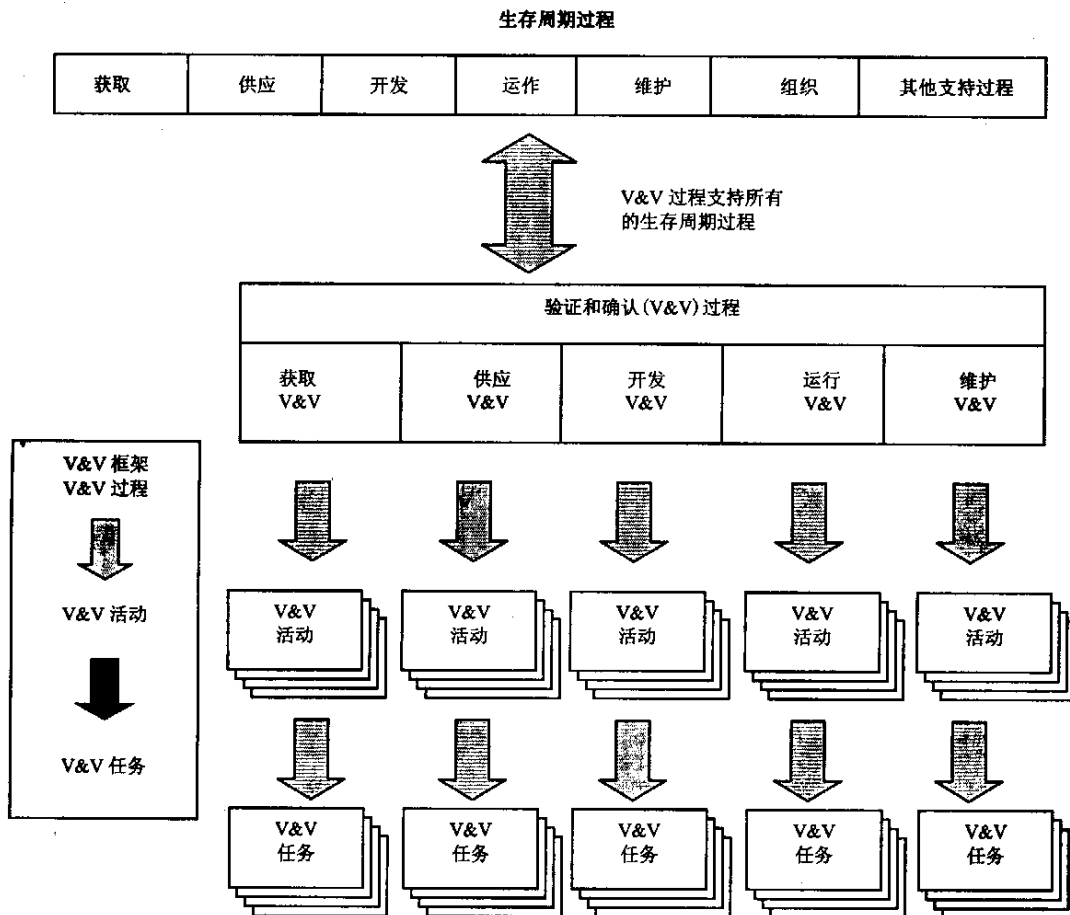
生存周期过程

| 获取 | 供应 | 开发 | 运作 | 维护 | 组织 | 其他支持过程 |
|---|---|---|---|---|---|---|

V&V 过程支持所有的生存周期过程

验证和确认(V&V)过程

| 获取 V&V | 供应 V&V | 开发 V&V | 运行 V&V | 维护 V&V |
|---|---|---|---|---|

V&V 框架
V&V 过程

V&V 活动

V&V 任务

V&V 活动

V&V 活动

V&V 活动

V&V 活动

V&V 活动

V&V 任务

V&V 任务

V&V 任务

V&V 任务

V&V 任务